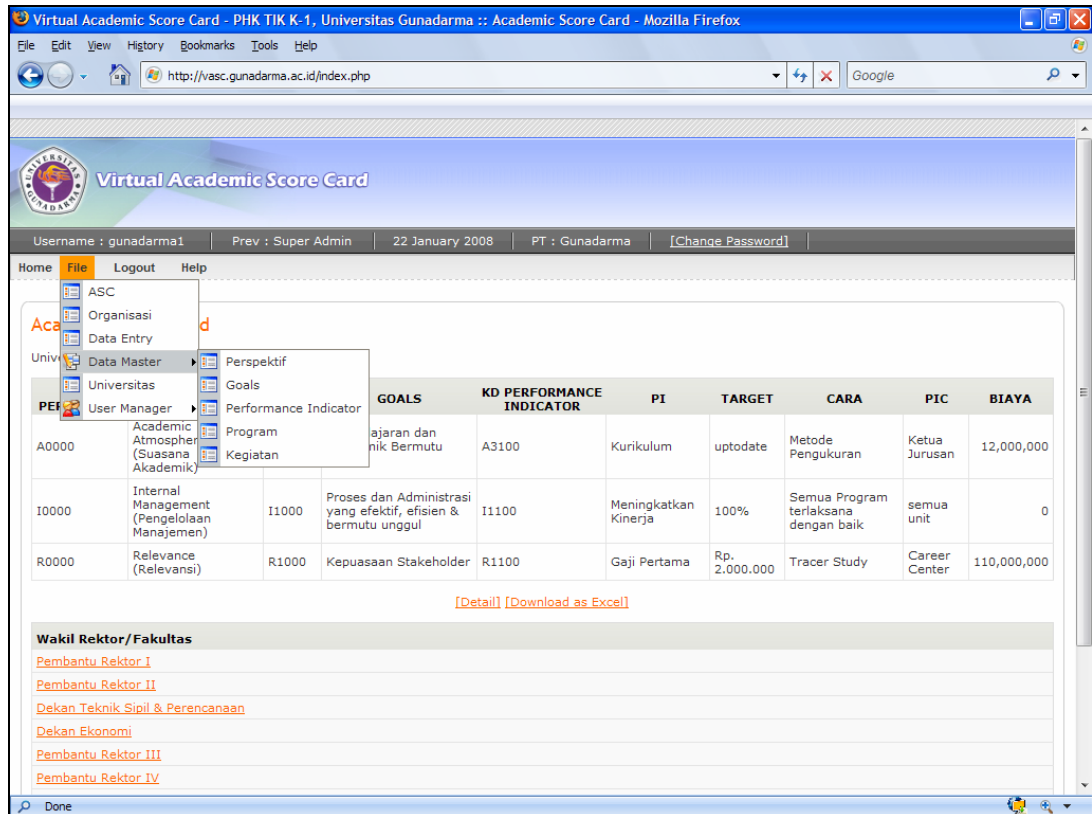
Virtual Academic Score Card - PHK TIK K-1, Universitas Gunadarma :: Academic Score Card - Mozilla Firefox

File Edit View History Bookmarks Tools Help

http://vasc.gunadarma.ac.id/index.php

Google

Virtual Academic Score Card

Username : gunadarma1 | Prev : Super Admin | 22 January 2008 | PT : Gunadarma | [Change Password]

Home File Logout Help

ASC
Organisasi
Data Entry
Data Master
Universitas
User Manager

Perspektif
Goals
Performance Indicator
Program
Kegiatan

Aca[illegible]d

Univ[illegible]

| PE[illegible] | | | GOALS | KD PERFORMANCE INDICATOR | PI | TARGET | CARA | PIC | BIAYA |
|---|---|---|---|---|---|---|---|---|---|
| A0000 | Academic Atmospher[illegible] (Suasana Akademik) | | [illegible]ajaran dan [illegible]nik Bermutu | A3100 | Kurikulum | uptodate | Metode Pengukuran | Ketua Jurusan | 12,000,000 |
| I0000 | Internal Management (Pengelolaan Manajemen) | I1000 | Proses dan Administrasi yang efektif, efisien & bermutu unggul | I1100 | Meningkatkan Kinerja | 100% | Semua Program terlaksana dengan baik | semua unit | 0 |
| R0000 | Relevance (Relevansi) | R1000 | Kepuasaan Stakeholder | R1100 | Gaji Pertama | Rp. 2.000.000 | Tracer Study | Career Center | 110,000,000 |

[Detail] [Download as Excel]

Wakil Rektor/Fakultas
Pembantu Rektor I
Pembantu Rektor II
Dekan Teknik Sipil & Perencanaan
Dekan Ekonomi
Pembantu Rektor III
Pembantu Rektor IV

Done